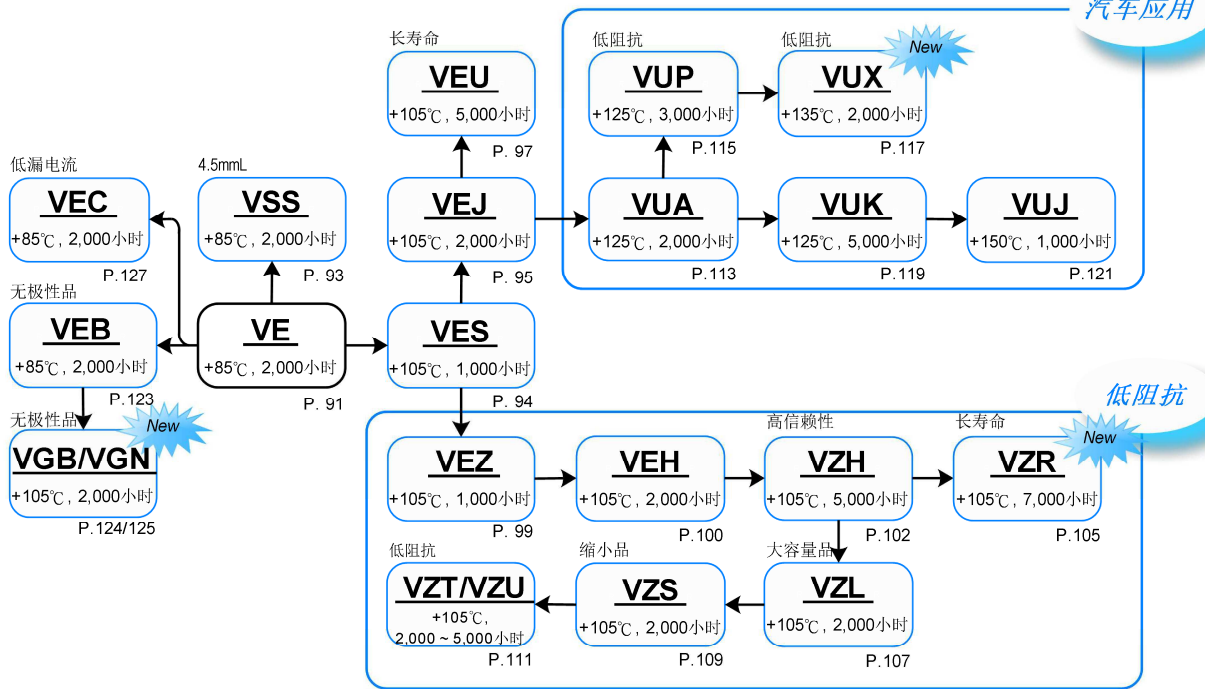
汽车应用

长寿命
VEU
+105℃，5,000小时
P. 97

低阻抗
VUP
+125℃，3,000小时
P.115

低阻抗
New
VUX
+135℃，2,000小时
P.117

低漏电流
VEC
+85℃，2,000小时
P.127

4.5mmL
VSS
+85℃，2,000小时
P. 93

VEJ
+105℃，2,000小时
P. 95

VUA
+125℃，2,000小时
P.113

VUK
+125℃，5,000小时
P.119

VUJ
+150℃，1,000小时
P.121

无极性品
VEB
+85℃，2,000小时
P.123

VE
+85℃，2,000小时
P. 91

VES
+105℃，1,000小时
P. 94

低阻抗

无极性品
New
VGB/VGN
+105℃，2,000小时
P.124/125

VEZ
+105℃，1,000小时
P. 99

VEH
+105℃，2,000小时
P.100

高信赖性
VZH
+105℃，5,000小时
P.102

长寿命
New
VZR
+105℃，7,000小时
P.105

低阻抗
VZT/VZU
+105℃，
2,000 ~ 5,000小时
P.111

缩小品
VZS
+105℃，2,000小时
P.109

大容量品
VZL
+105℃，2,000小时
P.107